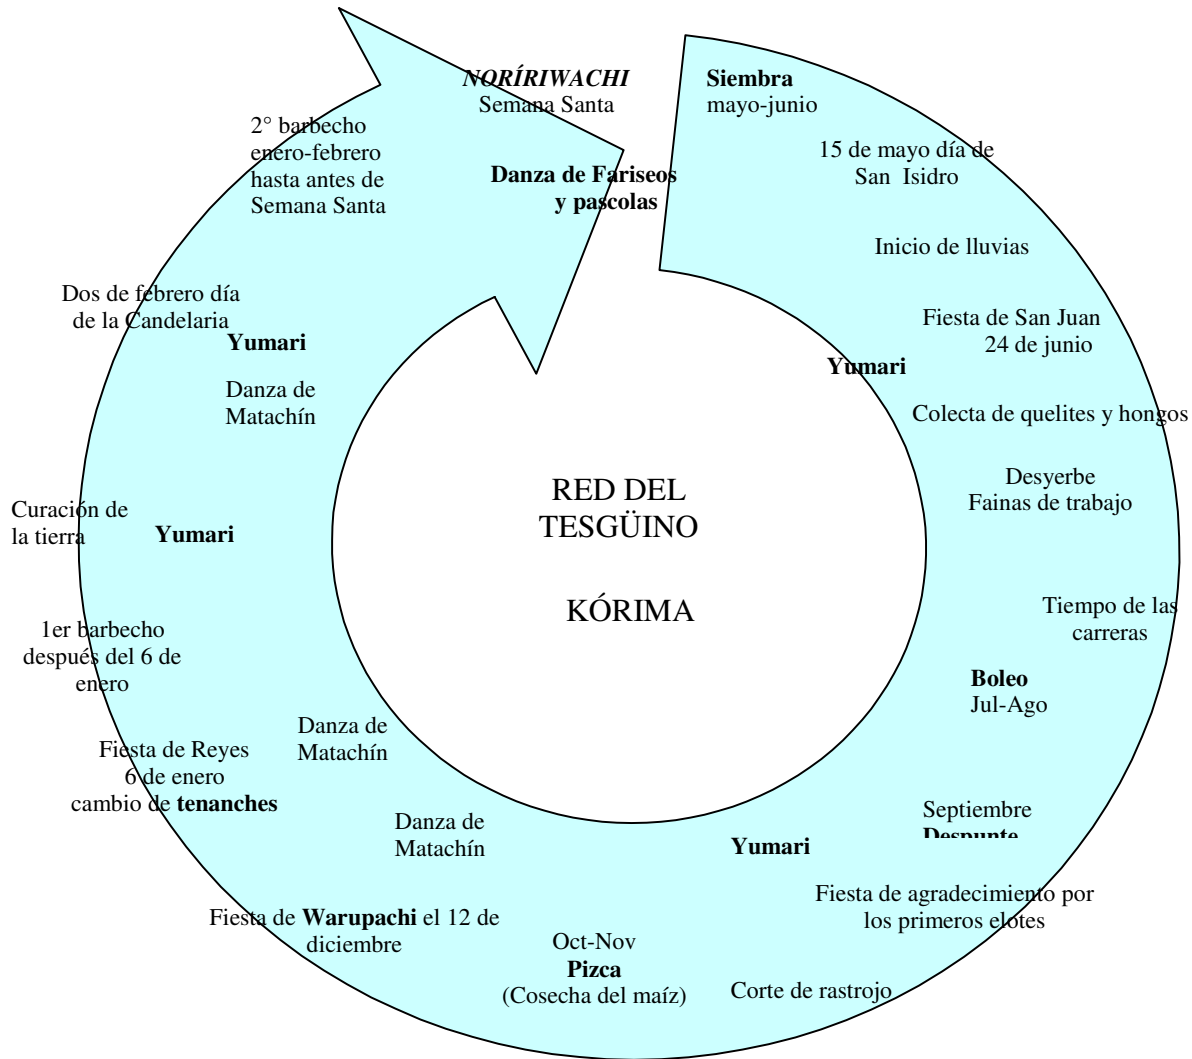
***NORÍRIWACHI***
Semana Santa

**Danza de Fariseos y pascolas**

**Siembra**
mayo-junio

15 de mayo día de San Isidro

Inicio de lluvias

Fiesta de San Juan 24 de junio

**Yumari**

Colecta de quelites y hongos

Desyerbe
Fainas de trabajo

Tiempo de las carreras

**Boleo**
Jul-Ago

Septiembre
**Despunte**

**Yumari**

Fiesta de agradecimiento por los primeros elotes

Corte de rastrojo

Oct-Nov
**Pizca**
(Cosecha del maíz)

Fiesta de **Warupachi** el 12 de diciembre

Danza de Matachín

Danza de Matachín

Fiesta de Reyes
6 de enero
cambio de **tenanches**

1er barbecho después del 6 de enero

Curación de la tierra

**Yumari**

Dos de febrero día de la Candelaria

**Yumari**

Danza de Matachín

2° barbecho
enero-febrero
hasta antes de
Semana Santa

RED DEL TESGÜINO

KÓRIMA